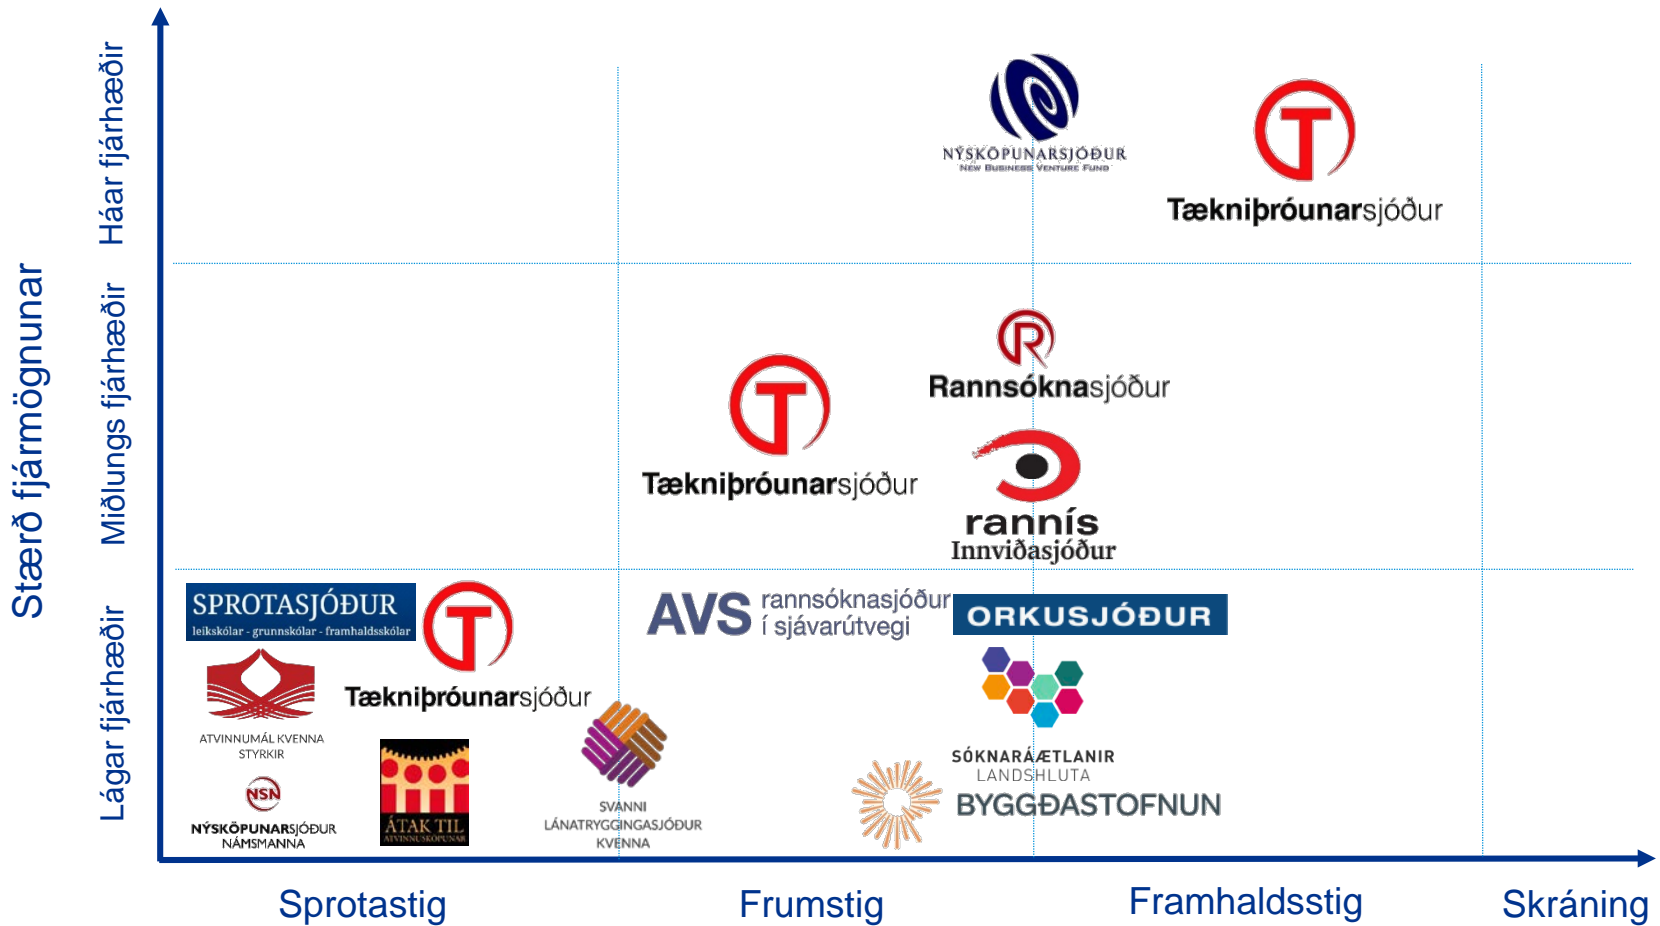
Stærð fjármögnunar

Háar fjárhæðir

Miðlungs fjárhæðir

Lágar fjárhæðir

NÝSKÖPUNARSJÓÐUR
NEW BUSINESS VENTURE FUND

Tækniþróunarsjóður

Rannsóknasjóður

Tækniþróunarsjóður

rannís
Innviðasjóður

SPROTASJÓÐUR
leikskólar - grunnskólar - framhaldsskólar

Tækniþróunarsjóður

AVS rannsóknasjóður í sjávarútvegi

ORKUSJÓÐUR

ATVINNUMÁL KVENNA STYRKIR

NSN
NÝSKÖPUNARSJÓÐUR NÁMSMANNA

ÁTAK TIL ATVINNUSKÖPUNAR

SVANNI LÁNATRYGGINGASJÓÐUR KVENNA

SÓKNARÁÆTLANIR LANDSHLUTA

BYGGÐASTOFNUN

Sprotastig

Frumstig

Framhaldsstig

Skráning